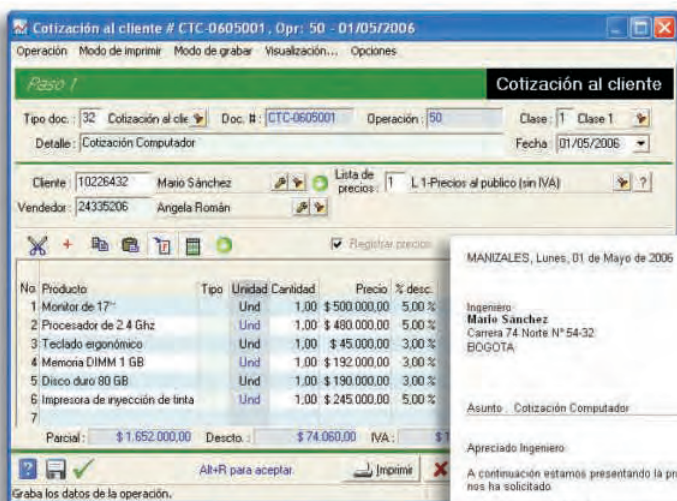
Cotización al cliente # CTC-0605001 , Opr: 50 - 01/05/2006

Operación Modo de imprimir Modo de grabar Visualización... Opciones

Paso 1

Cotización al cliente

Tipo doc. : 32 Cotización al clie Doc. # : CTC-0605001 Operación : 50 Clase : 1 Clase 1

Detalle : Cotización Computador Fecha : 01/05/2006

Cliente : 10226432 Mario Sánchez Lista de precios : 1 L 1-Precios al publico (sin IVA) ?

Vendedor : 24335206 Angela Román

Registrar precios

| No | Producto | Tipo | Unidad | Cantidad | Precio | % desc. |
|---|---|---|---|---|---|---|
| 1 | Monitor de 17" | | Und | 1,00 | \$ 500.000,00 | 5,00 % |
| 2 | Procesador de 2.4 Ghz | | Und | 1,00 | \$ 480.000,00 | 5,00 % |
| 3 | Teclado ergonómico | | Und | 1,00 | \$ 45.000,00 | 3,00 % |
| 4 | Memoria DIMM 1 GB | | Und | 1,00 | \$ 192.000,00 | 3,00 % |
| 5 | Disco duro 80 GB | | Und | 1,00 | \$ 190.000,00 | 3,00 % |
| 6 | Impresora de inyección de tinta | | Und | 1,00 | \$ 245.000,00 | 5,00 % |
| 7 | | | | | | |

Parcial : \$ 1.652.000,00 Descto. : \$ 74.060,00 IVA : \$1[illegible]

Alt+R para aceptar. Imprimir

Graba los datos de la operación.

MANIZALES, Lunes, 01 de Mayo de 2006

Ingeniero
Mario Sanchez
Carrera 74 Norte N° 54-32
BOGOTA

Asunto : Cotización Computador

Apreciado Ingeniero:

A continuación estamos presentando la pr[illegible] nos ha solicitado.